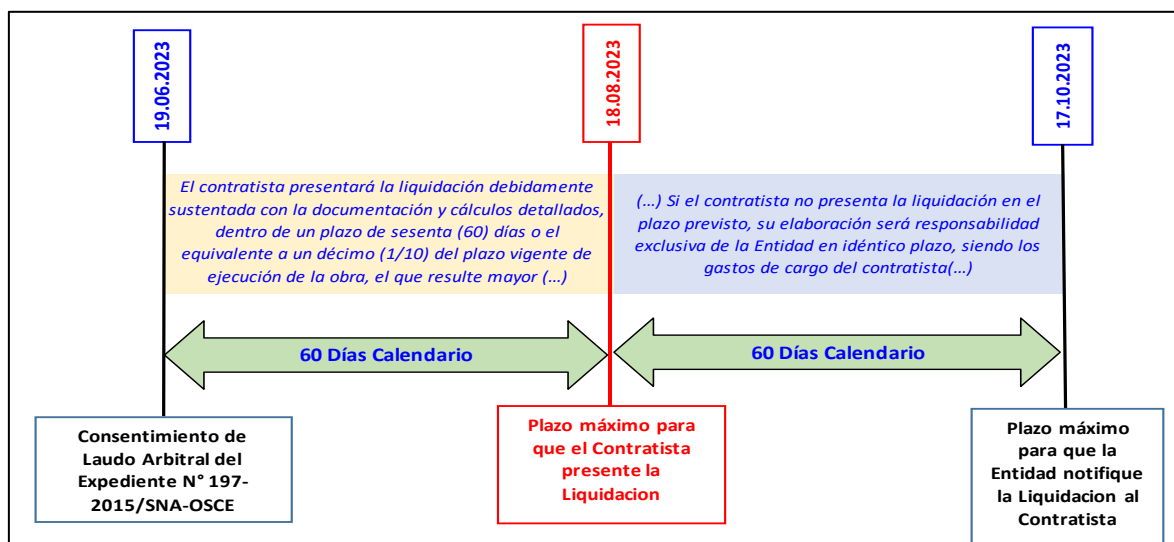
19.06.2023

18.08.2023

17.10.2023

El contratista presentará la liquidación debidamente sustentada con la documentación y cálculos detallados, dentro de un plazo de sesenta (60) días o el equivalente a un décimo (1/10) del plazo vigente de ejecución de la obra, el que resulte mayor (...)

(...) Si el contratista no presenta la liquidación en el plazo previsto, su elaboración será responsabilidad exclusiva de la Entidad en idéntico plazo, siendo los gastos de cargo del contratista(...)

60 Días Calendario

60 Días Calendario

Consentimiento de Laudo Arbitral del Expediente N° 197-2015/SNA-OSCE

Plazo máximo para que el Contratista presente la Liquidacion

Plazo máximo para que la Entidad notifique la Liquidacion al Contratista